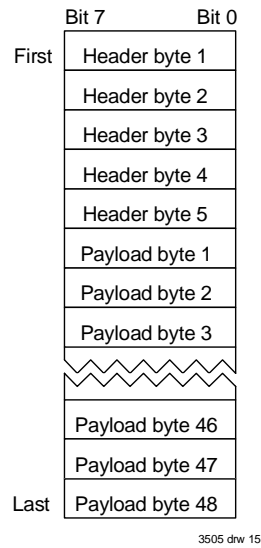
Bit 7 Bit 0

First Header byte 1

Header byte 2

Header byte 3

Header byte 4

Header byte 5

Payload byte 1

Payload byte 2

Payload byte 3

Payload byte 46

Payload byte 47

Last Payload byte 48

3505 drw 15